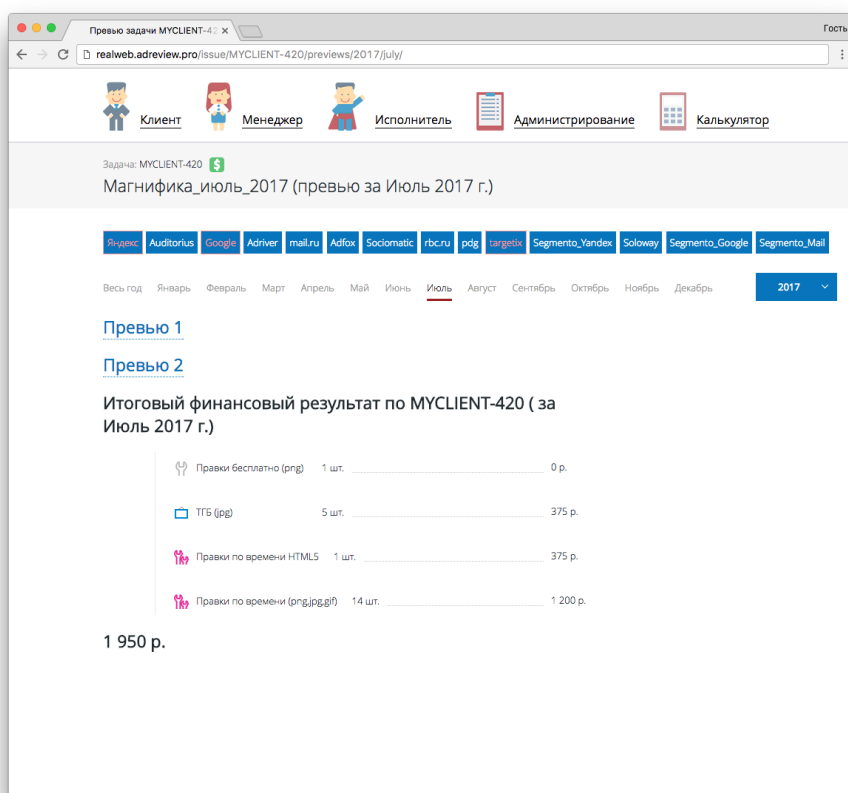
Превью задачи MYCLIENT-42

Гость

realweb.adreview.pro/issue/MYCLIENT-420/previews/2017/july/

Клиент Менеджер Исполнитель Администрирование Калькулятор

Задача: MYCLIENT-420

Магнифика_июль_2017 (превью за Июль 2017 г.)

Яндекс Auditorius Google Adriver mail.ru Adfox Sociomatic rbc.ru pdg targetix Segmento_Yandex Soloway Segmento_Google Segmento_Mail

Весь год Январь Февраль Март Апрель Май Июнь Июль Август Сентябрь Октябрь Ноябрь Декабрь

2017

Превью 1

Превью 2

Итоговый финансовый результат по MYCLIENT-420 ( за Июль 2017 г.)

Правки бесплатно (png) 1 шт. 0 р.

ТГБ (jpg) 5 шт. 375 р.

Правки по времени HTML5 1 шт. 375 р.

Правки по времени (png,jpg,gif) 14 шт. 1 200 р.

1 950 р.